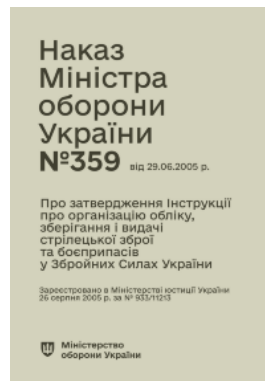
Наказ Міністра оборони України №359 від 29.06.2005 р.

Про затвердження Інструкції про організацію обліку, зберігання і видачі стрілецької зброї та боєприпасів у Збройних Силах України

Зареєстровано в Міністерстві юстиції України 26 серпня 2005 р. за № 933/11213

Міністерство оборони України